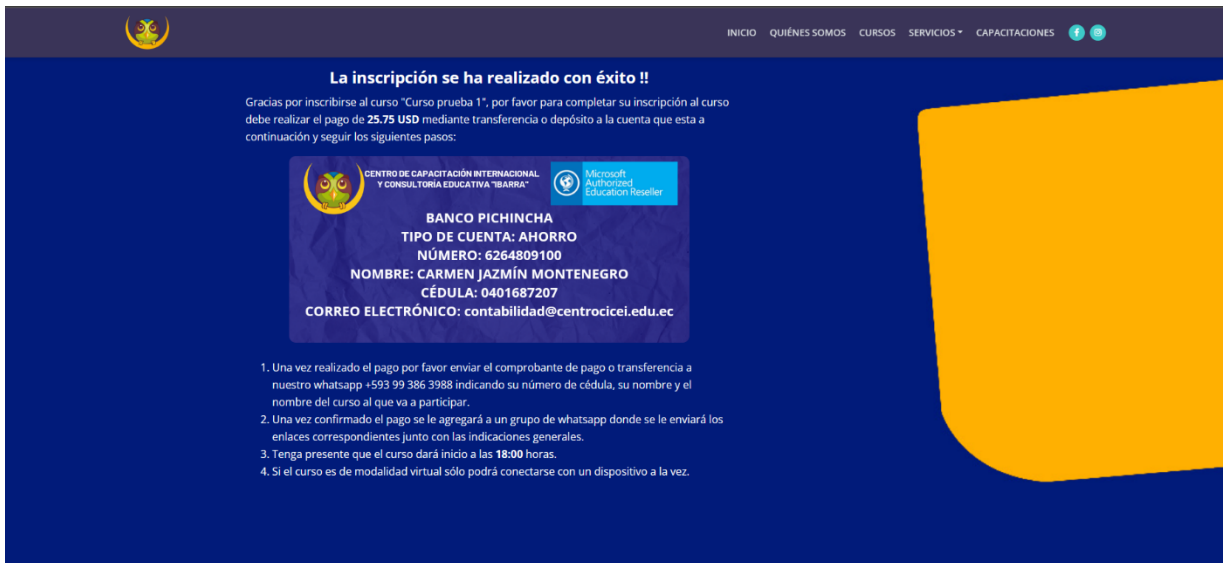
INICIO QUIÉNES SOMOS CURSOS SERVICIOS CAPACITACIONES

La inscripción se ha realizado con éxito !!

Gracias por inscribirse al curso "Curso prueba 1", por favor para completar su inscripción al curso debe realizar el pago de **25.75 USD** mediante transferencia o depósito a la cuenta que esta a continuación y seguir los siguientes pasos:

CENTRO DE CAPACITACIÓN INTERNACIONAL Y CONSULTORÍA EDUCATIVA "IBARRA"

Microsoft Authorized Education Reseller

BANCO PICHINCHA
TIPO DE CUENTA: AHORRO
NÚMERO: 6264809100
NOMBRE: CARMEN JAZMÍN MONTENEGRO
CÉDULA: 0401687207
CORREO ELECTRÓNICO: contabilidad@centrocicei.edu.ec

1. Una vez realizado el pago por favor enviar el comprobante de pago o transferencia a nuestro whatsapp +593 99 386 3988 indicando su número de cédula, su nombre y el nombre del curso al que va a participar.
2. Una vez confirmado el pago se le agregará a un grupo de whatsapp donde se le enviará los enlaces correspondientes junto con las indicaciones generales.
3. Tenga presente que el curso dará inicio a las **18:00** horas.
4. Si el curso es de modalidad virtual sólo podrá conectarse con un dispositivo a la vez.